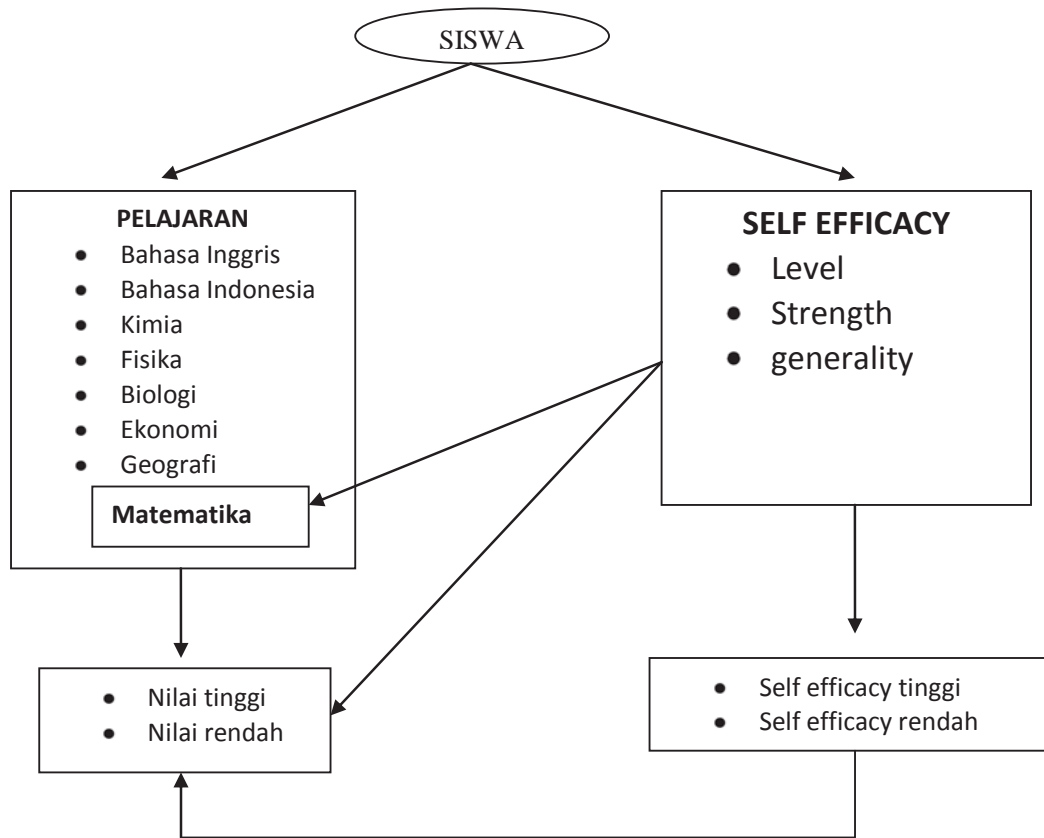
SISWA

PELAJARAN
- Bahasa Inggris
- Bahasa Indonesia
- Kimia
- Fisika
- Biologi
- Ekonomi
- Geografi

Matematika

SELF EFFICACY
- Level
- Strength
- generality

- Nilai tinggi
- Nilai rendah

- Self efficacy tinggi
- Self efficacy rendah